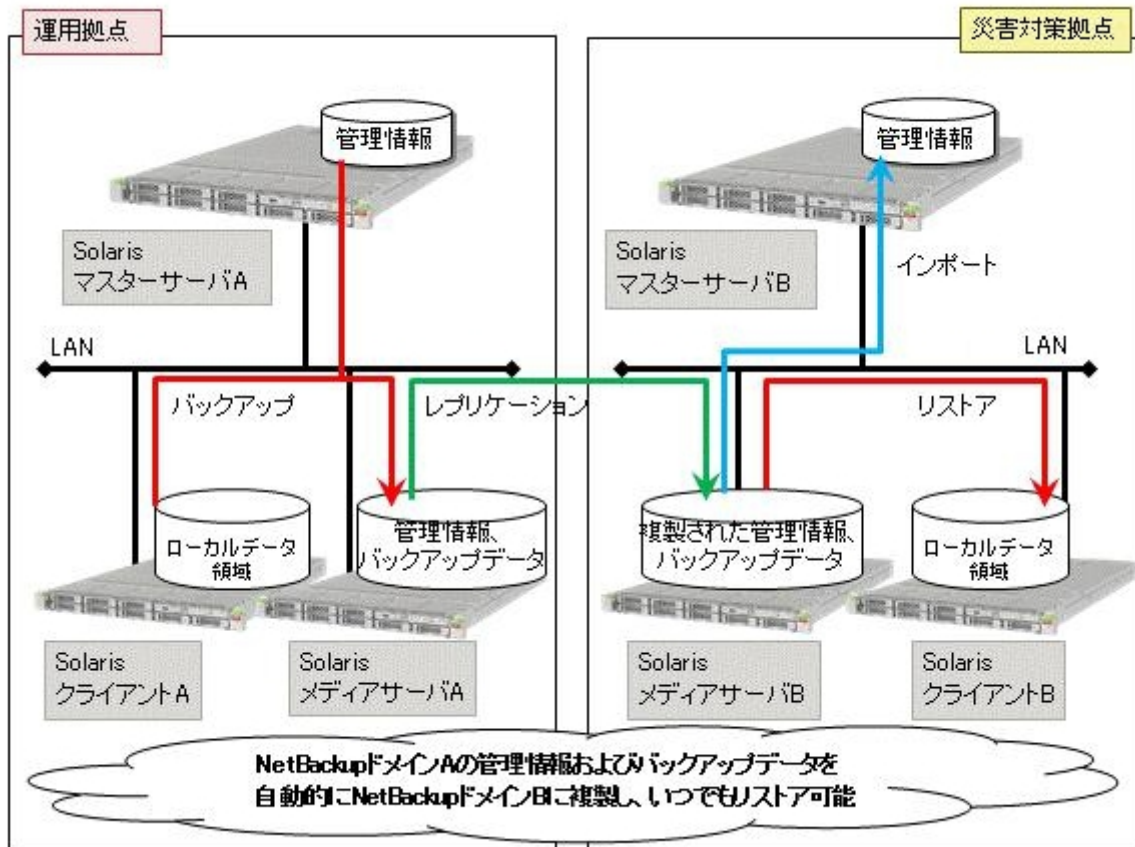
運用拠点

災害対策拠点

管理情報

Solaris
マスターサーバA

LAN

バックアップ

レプリケーション

ローカルデータ領域

管理情報、バックアップデータ

Solaris
クライアントA

Solaris
メディアサーバA

管理情報

インポート

Solaris
マスターサーバB

LAN

リストア

複製された管理情報、バックアップデータ

ローカルデータ領域

Solaris
メディアサーバB

Solaris
クライアントB

NetBackupドメインAの管理情報およびバックアップデータを自動的にNetBackupドメインBに複製し、いつでもリストア可能